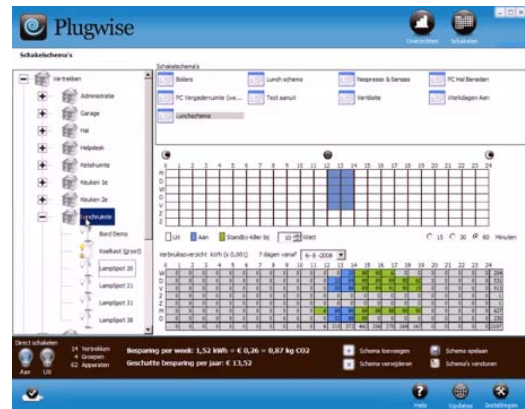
Plugwise

Overzichten Schakelen

Schakelschema's

Vertrekken
Administratie
Garage
Hal
Helpdesk
Ketelruimte
Keuken 1e
Keuken 2e
Lunchruimte
Bord Demo
Koelkast (groot)
LampSpot 20
LampSpot 21
LampSpot 31
LampSpot 38

Schakelschema's

Boilers
Lunch schema
Nespresso & Senseo
PC Hal Beneden
PC Vergaderruimte (ve...
Test aanuit
Verlichting
Werkdagen Aan
Lunchschema

1 2 3 4 5 6 7 8 9 10 11 12 13 14 15 16 17 18 19 20 21 22 23 24

M
D
W
D
V
Z
Z

Uit
Aan
Standby-killer bij
10 Watt

15 30 60 Minuten

Verbruiksoverzicht kWh (x 0,001)
7 dagen vanaf
6-8-2008

Direct schakelen
Aan Uit
14 Vertrekken
4 Groepen
62 Apparaten

Besparing per week: 1,52 kWh = € 0,26 = 0,87 kg CO2
Geschatte besparing per jaar: € 13,52

Schema toevoegen
Schema verwijderen
Schema opslaan
Schema's versturen

Help
Updates
Instellingen